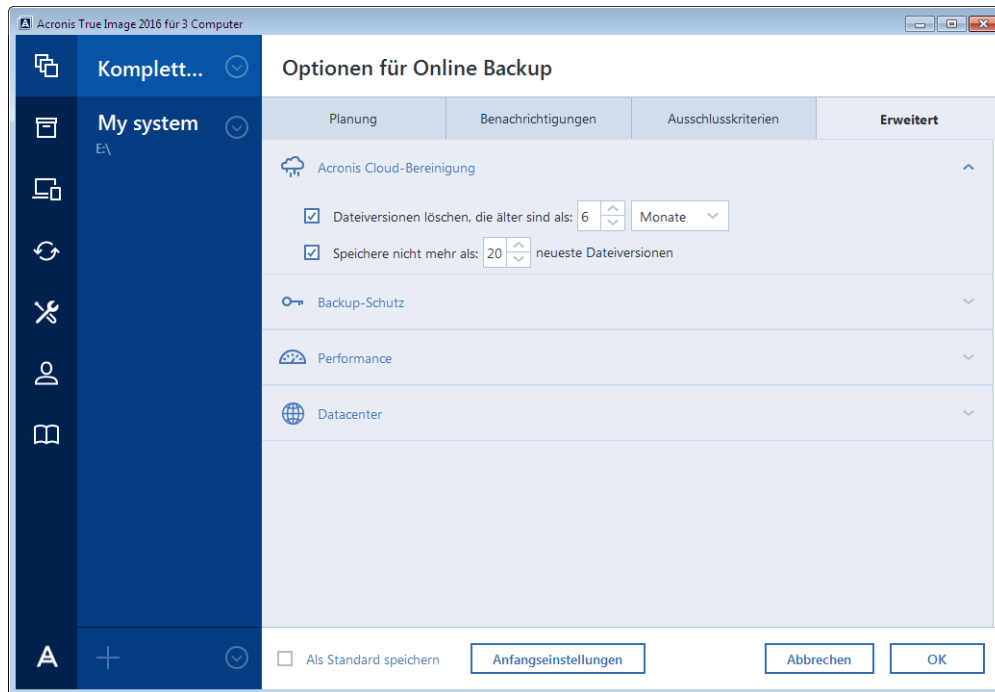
Acronis True Image 2016 für 3 Computer

Komplett...

My system
E:\

Optionen für Online Backup

| Planung | Benachrichtigungen | Ausschlusskriterien | Erweitert |
|---|---|---|---|

Acronis Cloud-Bereinigung

Dateiversionen löschen, die älter sind als: 6 Monate

Speichere nicht mehr als: 20 neueste Dateiversionen

Backup-Schutz

Performance

Datacenter

Als Standard speichern

Anfangseinstellungen

Abbrechen

OK